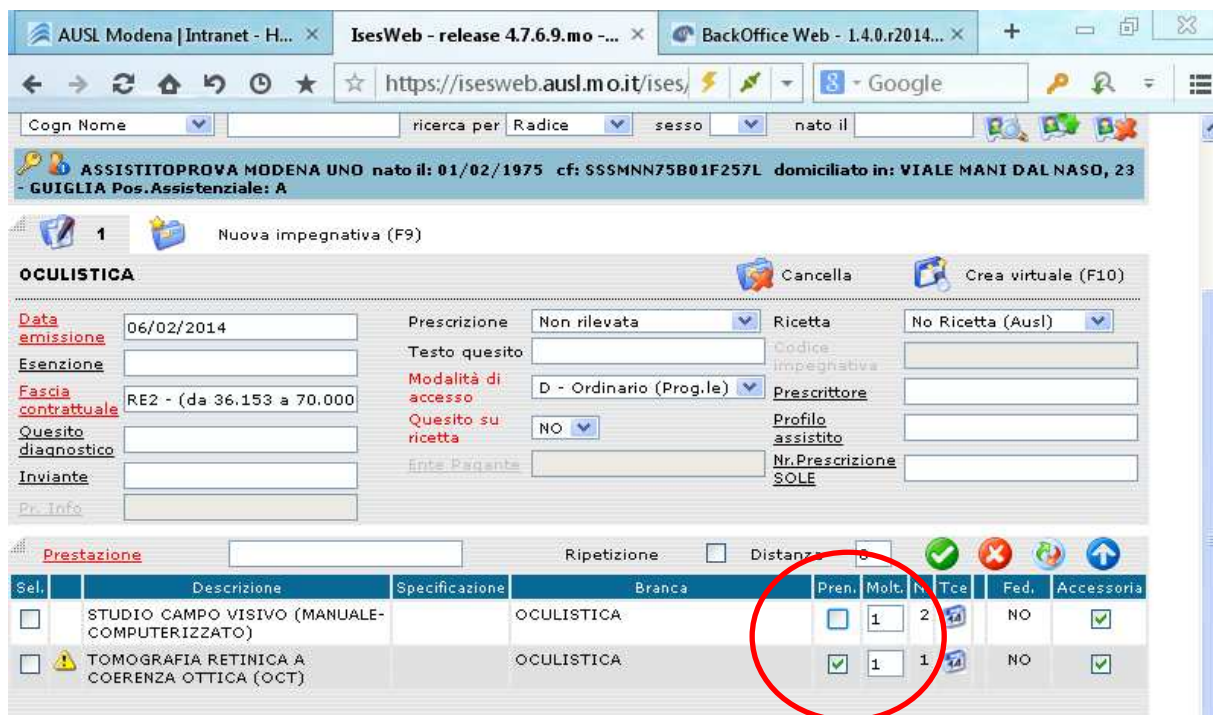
AUSL Modena | Intranet - H... ×   IsesWeb - release 4.7.6.9.mo -... ×   BackOffice Web - 1.4.0.r2014... ×   +

https://isesweb.ausl.mo.it/ises/   Google

Cogn Nome   ricerca per Radice   sesso   nato il

ASSISTITOPROVA MODENA UNO nato il: 01/02/1975 cf: SSSMNN75B01F257L domiciliato in: VIALE MANI DAL NASO, 23 - GUIGLIA Pos.Assistenziale: A

1   Nuova impegnativa (F9)

OCULISTICA   Cancella   Crea virtuale (F10)

Data emissione 06/02/2014
Esenzione
Fascia contrattuale RE2 - (da 36.153 a 70.000
Quesito diagnostico
Inviante
Pr. Info

Prescrizione Non rilevata
Testo quesito
Modalità di accesso D - Ordinario (Prog.le)
Quesito su ricetta NO
Ente Pagante

Ricetta No Ricetta (Ausl)
Codice impegnativa
Prescrittore
Profilo assistito
Nr.Prescrizione SOLE

Prestazione   Ripetizione   Distanza 0

| Sel. | | Descrizione | Specificazione | Branca | Pren. | Molt. | N | Tce | Fed. | Accessoria |
|---|---|---|---|---|---|---|---|---|---|---|
| | | STUDIO CAMPO VISIVO (MANUALE-COMPUTERIZZATO) | | OCULISTICA | | 1 | 2 | | NO | |
| | | TOMOGRAFIA RETINICA A COERENZA OTTICA (OCT) | | OCULISTICA | | 1 | 1 | | NO | |